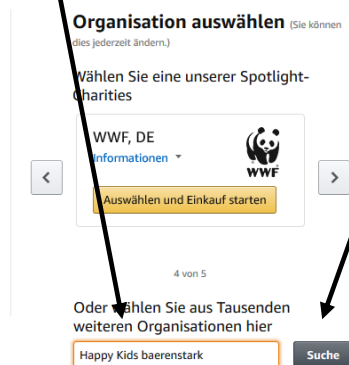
Organisation auswählen (Sie können dies jederzeit ändern.)

Wählen Sie eine unserer Spotlight-Charities

WWF, DE
Informationen

WWF

Auswählen und Einkauf starten

<

>

4 von 5

Oder wählen Sie aus Tausenden weiteren Organisationen hier

Happy Kids baerenstark

Suche